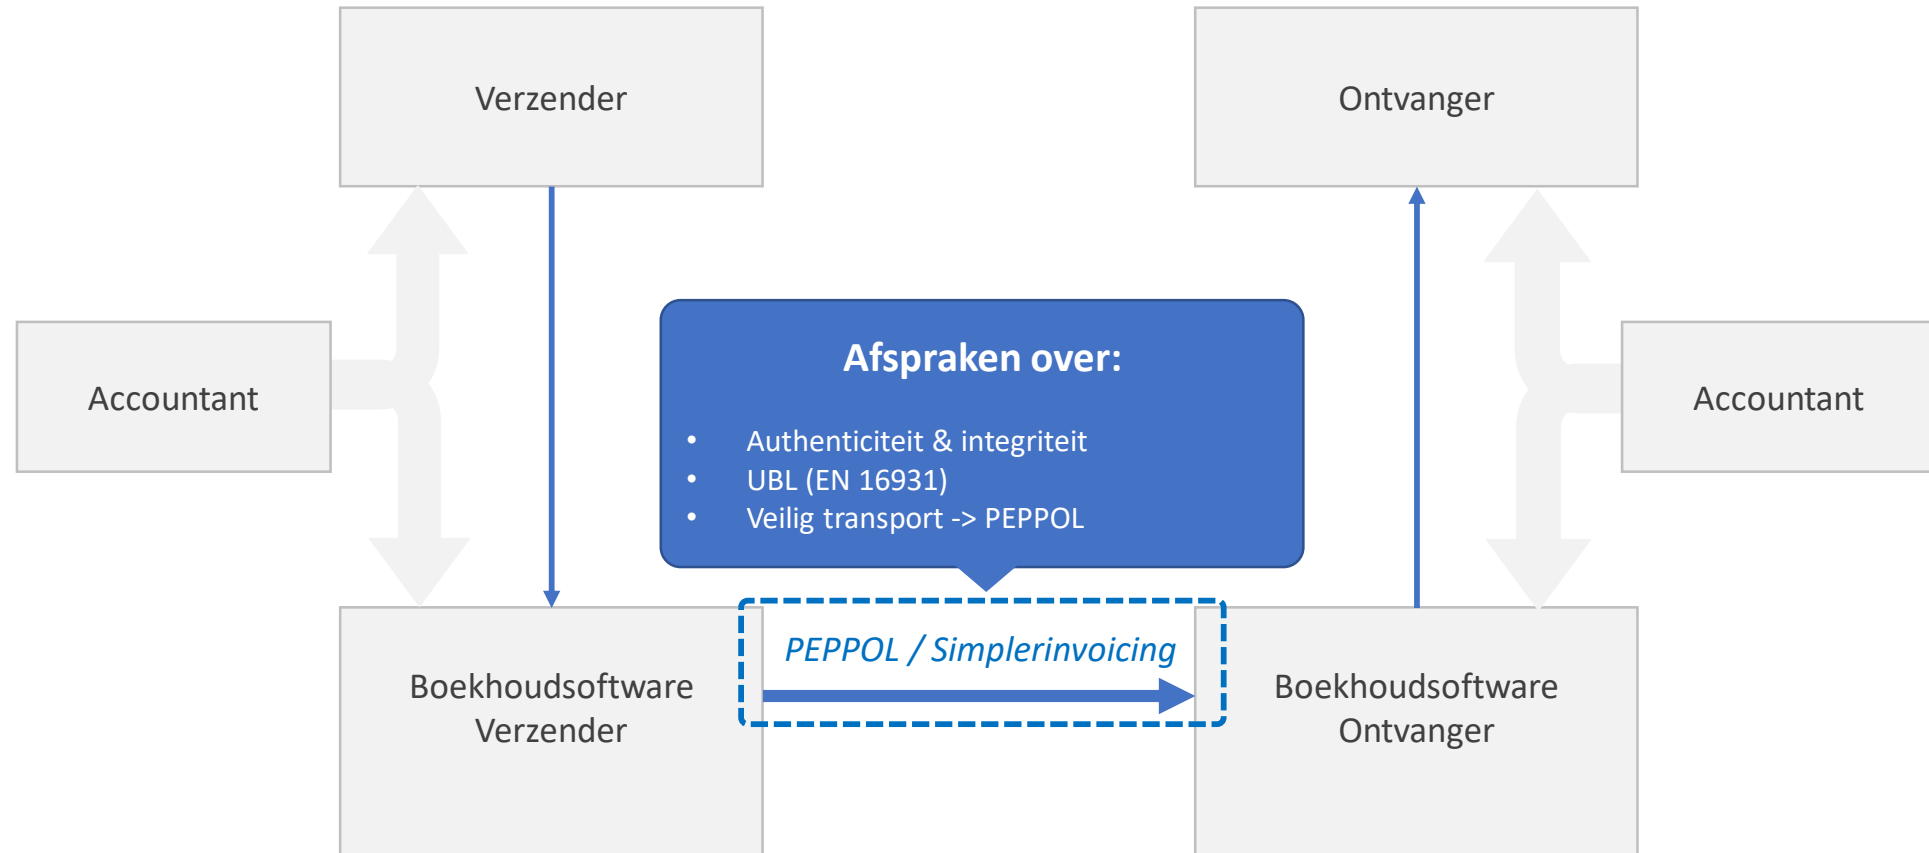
Verzender

Ontvanger

Accountant

Afspraken over:

- Authenticiteit & integriteit
- UBL (EN 16931)
- Veilig transport -> PEPPOL

Accountant

PEPPOL / Simplerinvoicing

Boekhoudsoftware Verzender

Boekhoudsoftware Ontvanger